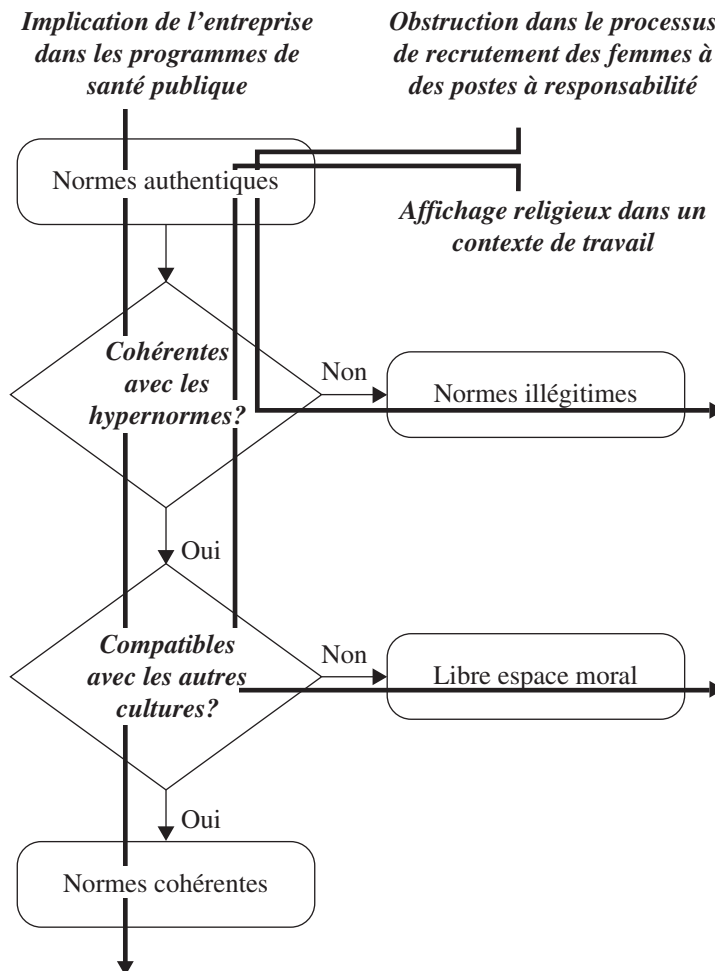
Implication de l'entreprise dans les programmes de santé publique

Obstruction dans le processus de recrutement des femmes à des postes à responsabilité

Normes authentiques

Affichage religieux dans un contexte de travail

Cohérentes avec les hypernormes?

Non

Normes illégitimes

Oui

Compatibles avec les autres cultures?

Non

Libre espace moral

Oui

Normes cohérentes